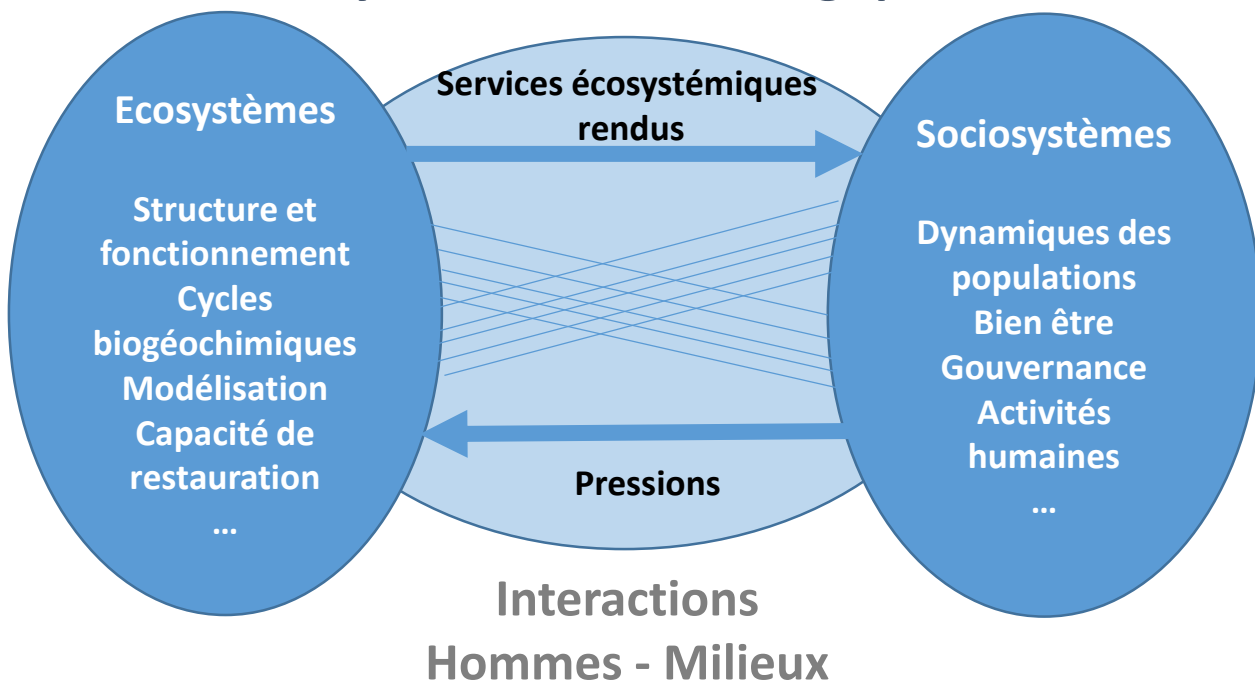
Ecosystèmes

Structure et fonctionnement
Cycles biogéochimiques
Modélisation
Capacité de restauration
…

Services écosystémiques rendus

Pressions

Sociosystèmes

Dynamiques des populations
Bien être
Gouvernance
Activités humaines
…

Interactions Hommes - Milieux